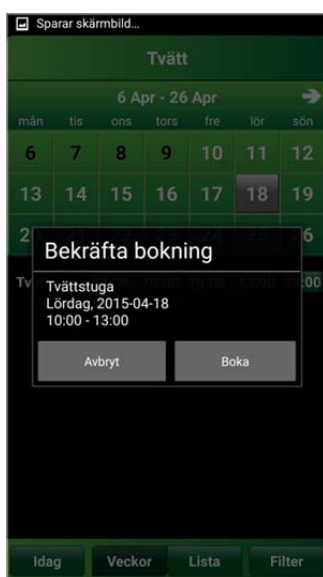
Sparar skärmbild...

Tvätt

6 Apr - 26 Apr

| mån | tis | ons | tors | fre | lör | sön |
|---|---|---|---|---|---|---|
| 6 | 7 | 8 | 9 | 10 | 11 | 12 |
| 13 | 14 | 15 | 16 | 17 | 18 | 19 |
| 2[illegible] | | | | | | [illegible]6 |

Tv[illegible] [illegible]:00 10:00 - 13:00 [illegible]:00

Bekräfta bokning

Tvättstuga
Lördag, 2015-04-18
10:00 - 13:00

Avbryt

Boka

Idag

Veckor

Lista

Filter